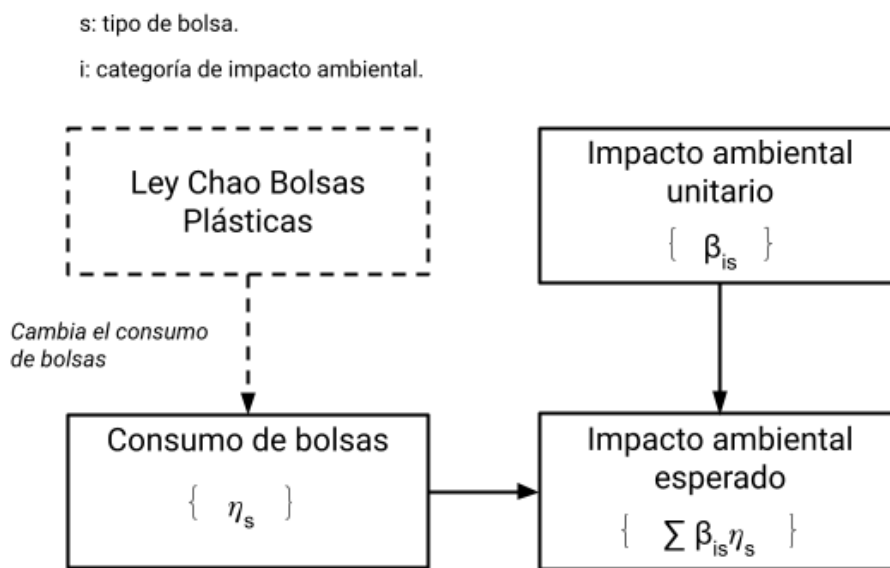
s: tipo de bolsa.

i: categoría de impacto ambiental.

Ley Chao Bolsas Plásticas

Impacto ambiental unitario

$\{ \beta_{is} \}$

Cambia el consumo de bolsas

Consumo de bolsas

$\{ \eta_s \}$

Impacto ambiental esperado

$\{ \sum \beta_{is}\eta_s \}$